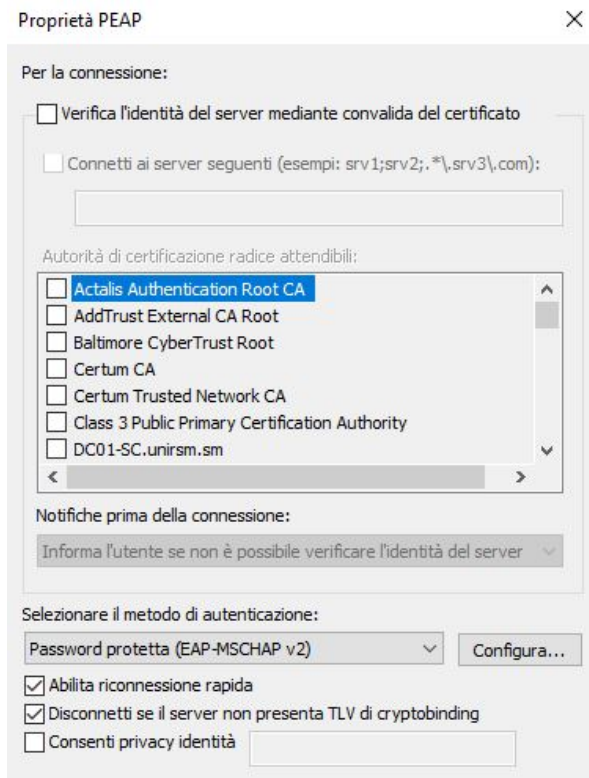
Proprietà PEAP

Per la connessione:

Verifica l'identità del server mediante convalida del certificato

Connetti ai server seguenti (esempi: srv1;srv2;.*\.srv3\.com):

Autorità di certificazione radice attendibili:

Actalis Authentication Root CA
AddTrust External CA Root
Baltimore CyberTrust Root
Certum CA
Certum Trusted Network CA
Class 3 Public Primary Certification Authority
DC01-SC.unirsm.sm

Notifiche prima della connessione:

Informa l'utente se non è possibile verificare l'identità del server

Selezionare il metodo di autenticazione:

Password protetta (EAP-MSCHAP v2)

Configura...

Abilita riconnessione rapida

Disconnetti se il server non presenta TLV di cryptobinding

Consenti privacy identità